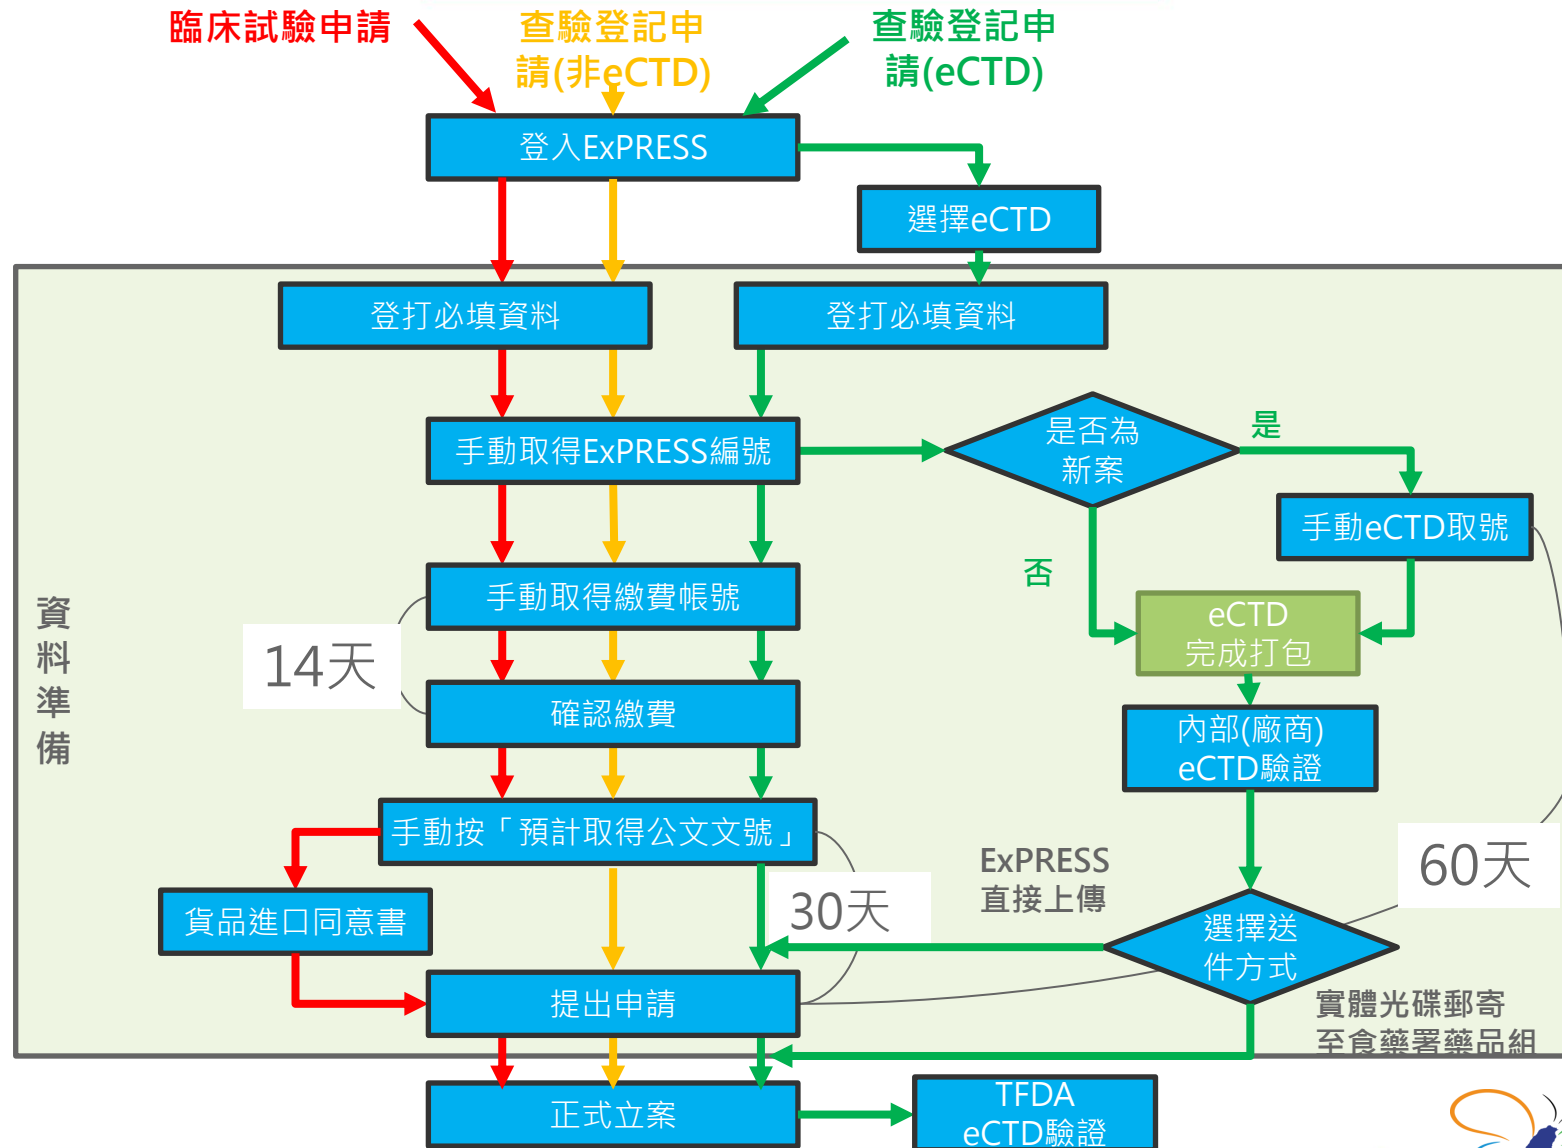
臨床試驗申請

查驗登記申請(非eCTD)

查驗登記申請(eCTD)

登入ExPRESS

選擇eCTD

資料準備

登打必填資料

登打必填資料

手動取得ExPRESS編號

是否為新案

是

手動eCTD取號

否

手動取得繳費帳號

eCTD完成打包

14天

確認繳費

內部(廠商)eCTD驗證

手動按「預計取得公文文號」

60天

ExPRESS直接上傳

貨品進口同意書

30天

選擇送件方式

提出申請

實體光碟郵寄至食藥署藥品組

正式立案

TFDA eCTD驗證